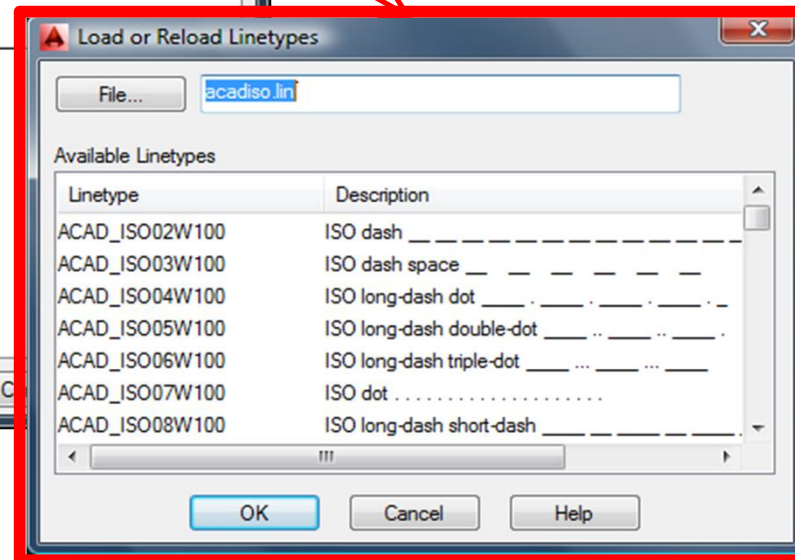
Load or Reload Linetypes

File...

acadiso.lin

Available Linetypes

| Linetype | Description |
|---|---|
| ACAD_ISO02W100 | ISO dash __ __ __ __ __ __ __ __ __ __ __ __ __ |
| ACAD_ISO03W100 | ISO dash space __ __ __ __ __ __ __ |
| ACAD_ISO04W100 | ISO long-dash dot ____ . ____ . ____ . ____ . _ |
| ACAD_ISO05W100 | ISO long-dash double-dot ____ .. ____ .. ____ . |
| ACAD_ISO06W100 | ISO long-dash triple-dot ____ ... ____ ... ____ |
| ACAD_ISO07W100 | ISO dot . . . . . . . . . . . . . . . . . . . |
| ACAD_ISO08W100 | ISO long-dash short-dash ____ __ ____ __ ____ . |

OK Cancel Help